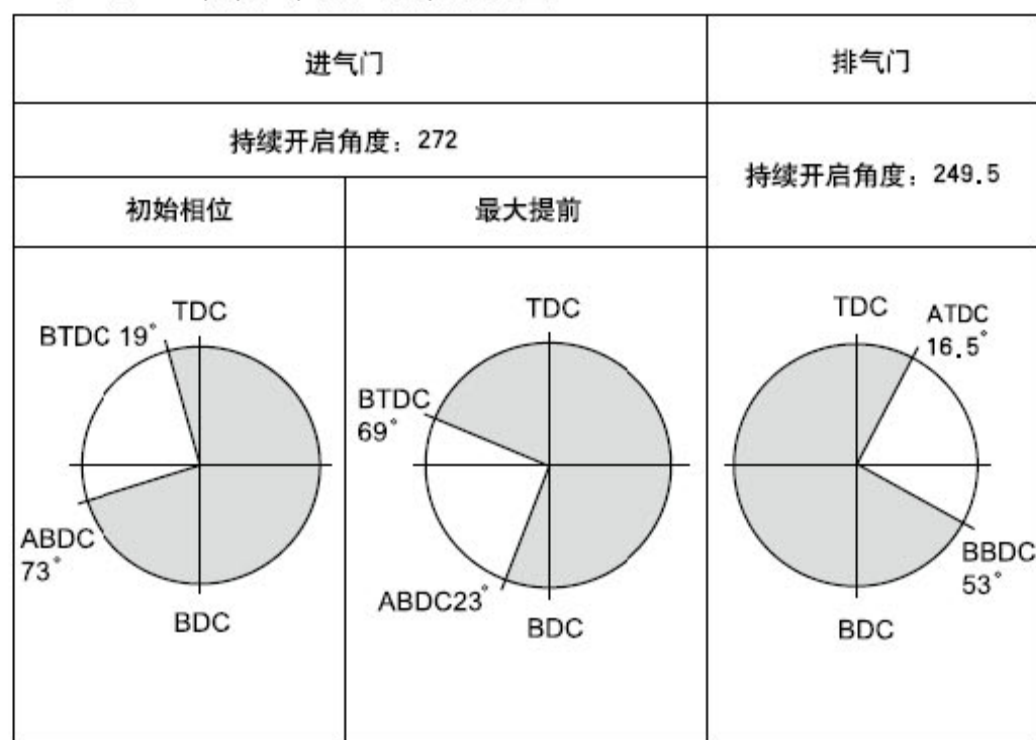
| 进气门 | | 排气门 |
|---|---|---|
| 持续开启角度：272 | | 持续开启角度：249.5 |
| 初始相位 | 最大提前 | |
| TDC<br>BTDC 19°<br>ABDC 73°<br>BDC | TDC<br>BTDC 69°<br>ABDC23°<br>BDC | TDC<br>ATDC 16.5°<br>BBDC 53°<br>BDC |